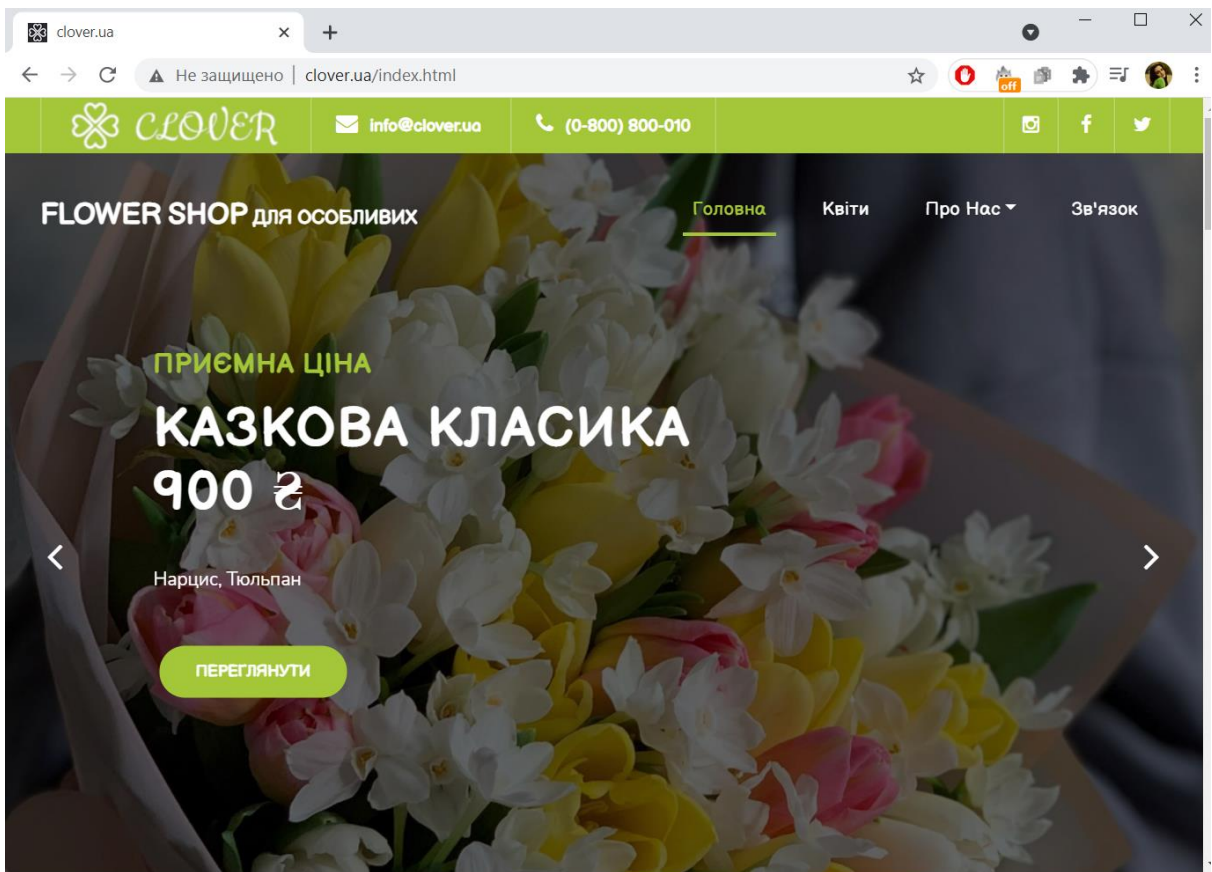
clover.ua

Не защищено | clover.ua/index.html

off

CLOVER info@clover.ua (0-800) 800-010

FLOWER SHOP для особливих

Головна Квіти Про Нас Зв'язок

ПРИЄМНА ЦІНА

КАЗКОВА КЛАСИКА
900 ₴

Нарцис, Тюльпан

ПЕРЕГЛЯНУТИ